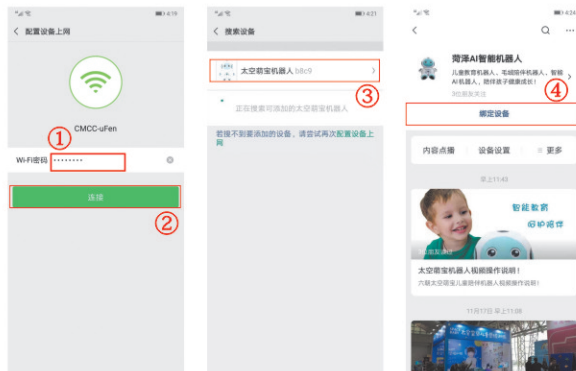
4:19
< 配置设备上网
CMCC-uFen
①
Wi-Fi密码 ••••••••
连接
②

4:21
< 搜索设备
太空萌宝机器人 b8c9 >
③
正在搜索可添加的太空萌宝机器人
若搜不到要添加的设备，请尝试再次配置设备上网

4:24
<
菏泽AI智能机器人
儿童教育机器人，毛绒陪伴机器人，智能AI机器人，助伴孩子健康成长！
5位朋友关注
④
绑定设备
内容点播 设备设置 更多
早上11:43
智能教育
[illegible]陪伴
太空萌宝机器人视频操作说明！
六麟太空萌宝儿童陪伴机器人视频操作说明！
11月17日 早上11:08